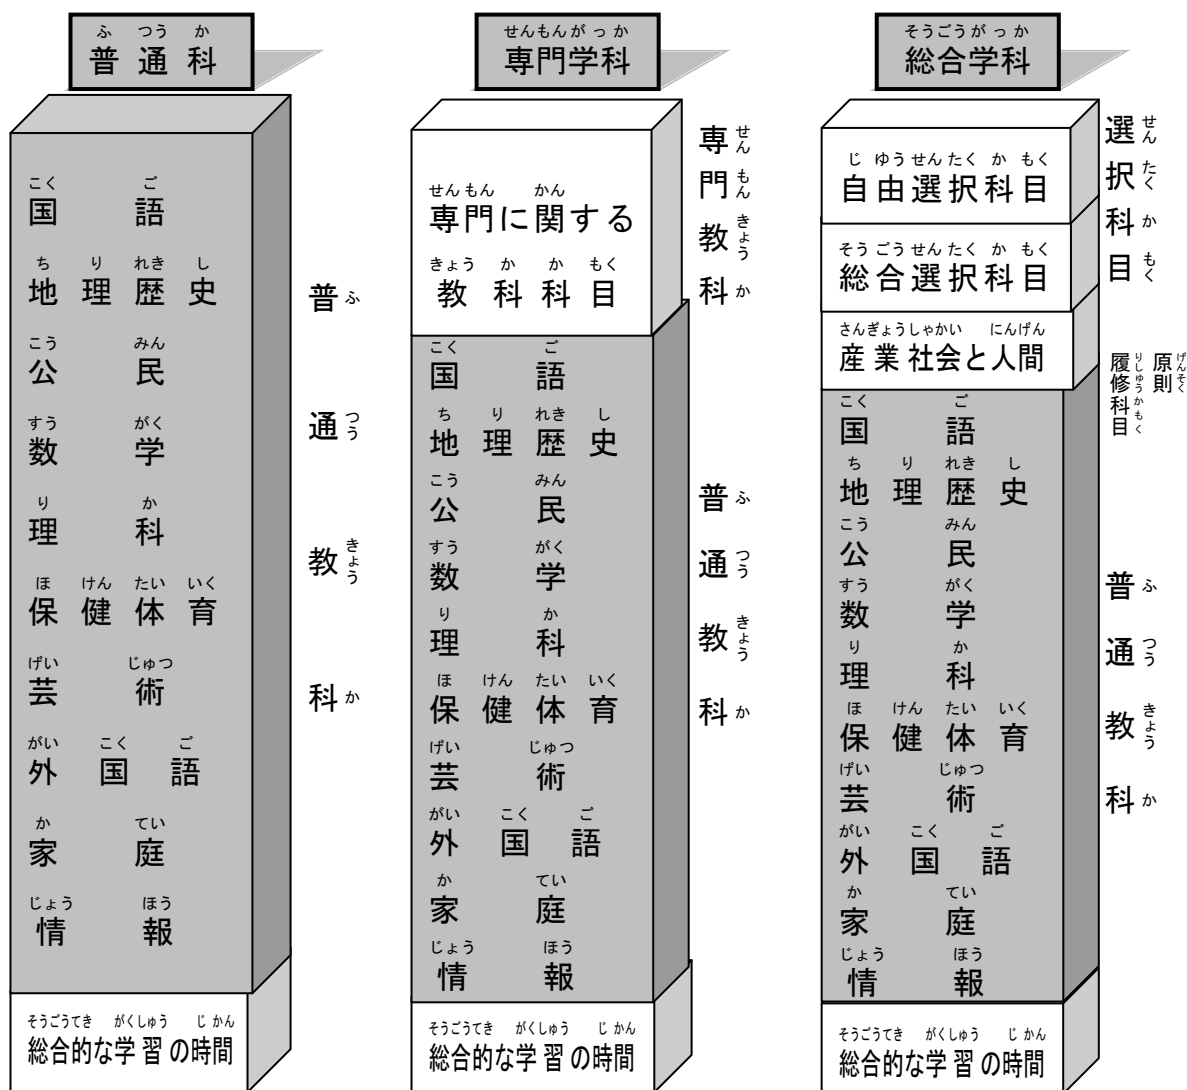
ふつうか
普通科

こく ご
国語
ちりれきし
地理歴史
こうみん
公民
すうがく
数学
りか
理科
ほけんたいいく
保健体育
げいじゅつ
芸術
がいこくご
外国語
かてい
家庭
じょうほう
情報

そうごうてき がくしゅう じかん
総合的な学習の時間

ふつうきょうか
普通教科

せんもんがっか
専門学科

せんもん かん きょうかかもく
専門に関する教科科目

せんもんきょうか
専門教科

こくご
国語
ちりれきし
地理歴史
こうみん
公民
すうがく
数学
りか
理科
ほけんたいいく
保健体育
げいじゅつ
芸術
がいこくご
外国語
かてい
家庭
じょうほう
情報

ふつうきょうか
普通教科

そうごうてき がくしゅう じかん
総合的な学習の時間

そうごうがっか
総合学科

じゆうせんたくかもく
自由選択科目
そうごうせんたくかもく
総合選択科目

せんたくかもく
選択科目

さんぎょうしゃかい にんげん
産業社会と人間

げんそく りしゅうかもく
原則履修科目

こくご
国語
ちりれきし
地理歴史
こうみん
公民
すうがく
数学
りか
理科
ほけんたいいく
保健体育
げいじゅつ
芸術
がいこくご
外国語
かてい
家庭
じょうほう
情報

ふつうきょうか
普通教科

そうごうてき がくしゅう じかん
総合的な学習の時間